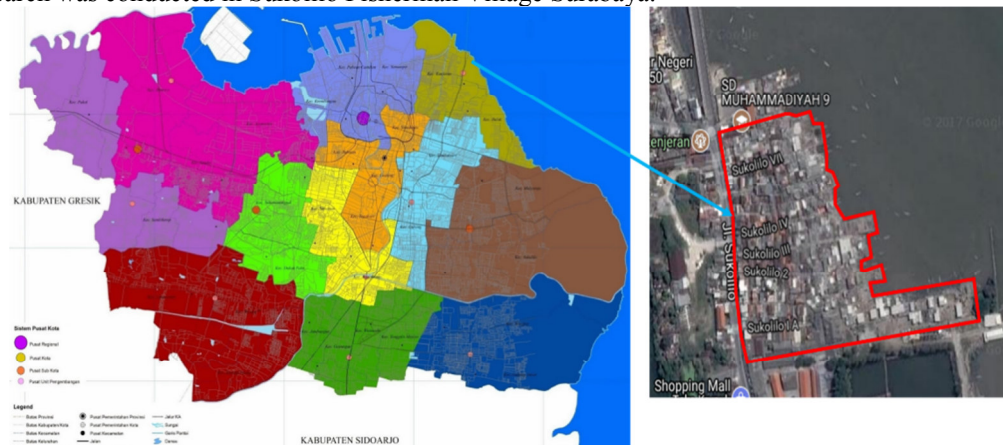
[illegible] was conducted in Sukolilo Fisherman Village Surabaya.

KABUPATEN GRESIK

KABUPATEN SIDOARJO

Sistem Pusat Kota

Pusat Regional

Pusat Kota

Pusat Sub Kota

Pusat Unit Pengembangan

Legend

SD MUHAMMADIYAH 9

Kenjeran

Sukolilo VII

Sukolilo IV

Sukolilo III

Sukolilo 2

Sukolilo I A

Jl. Sukolilo

Shopping Mall

© 2017 Google